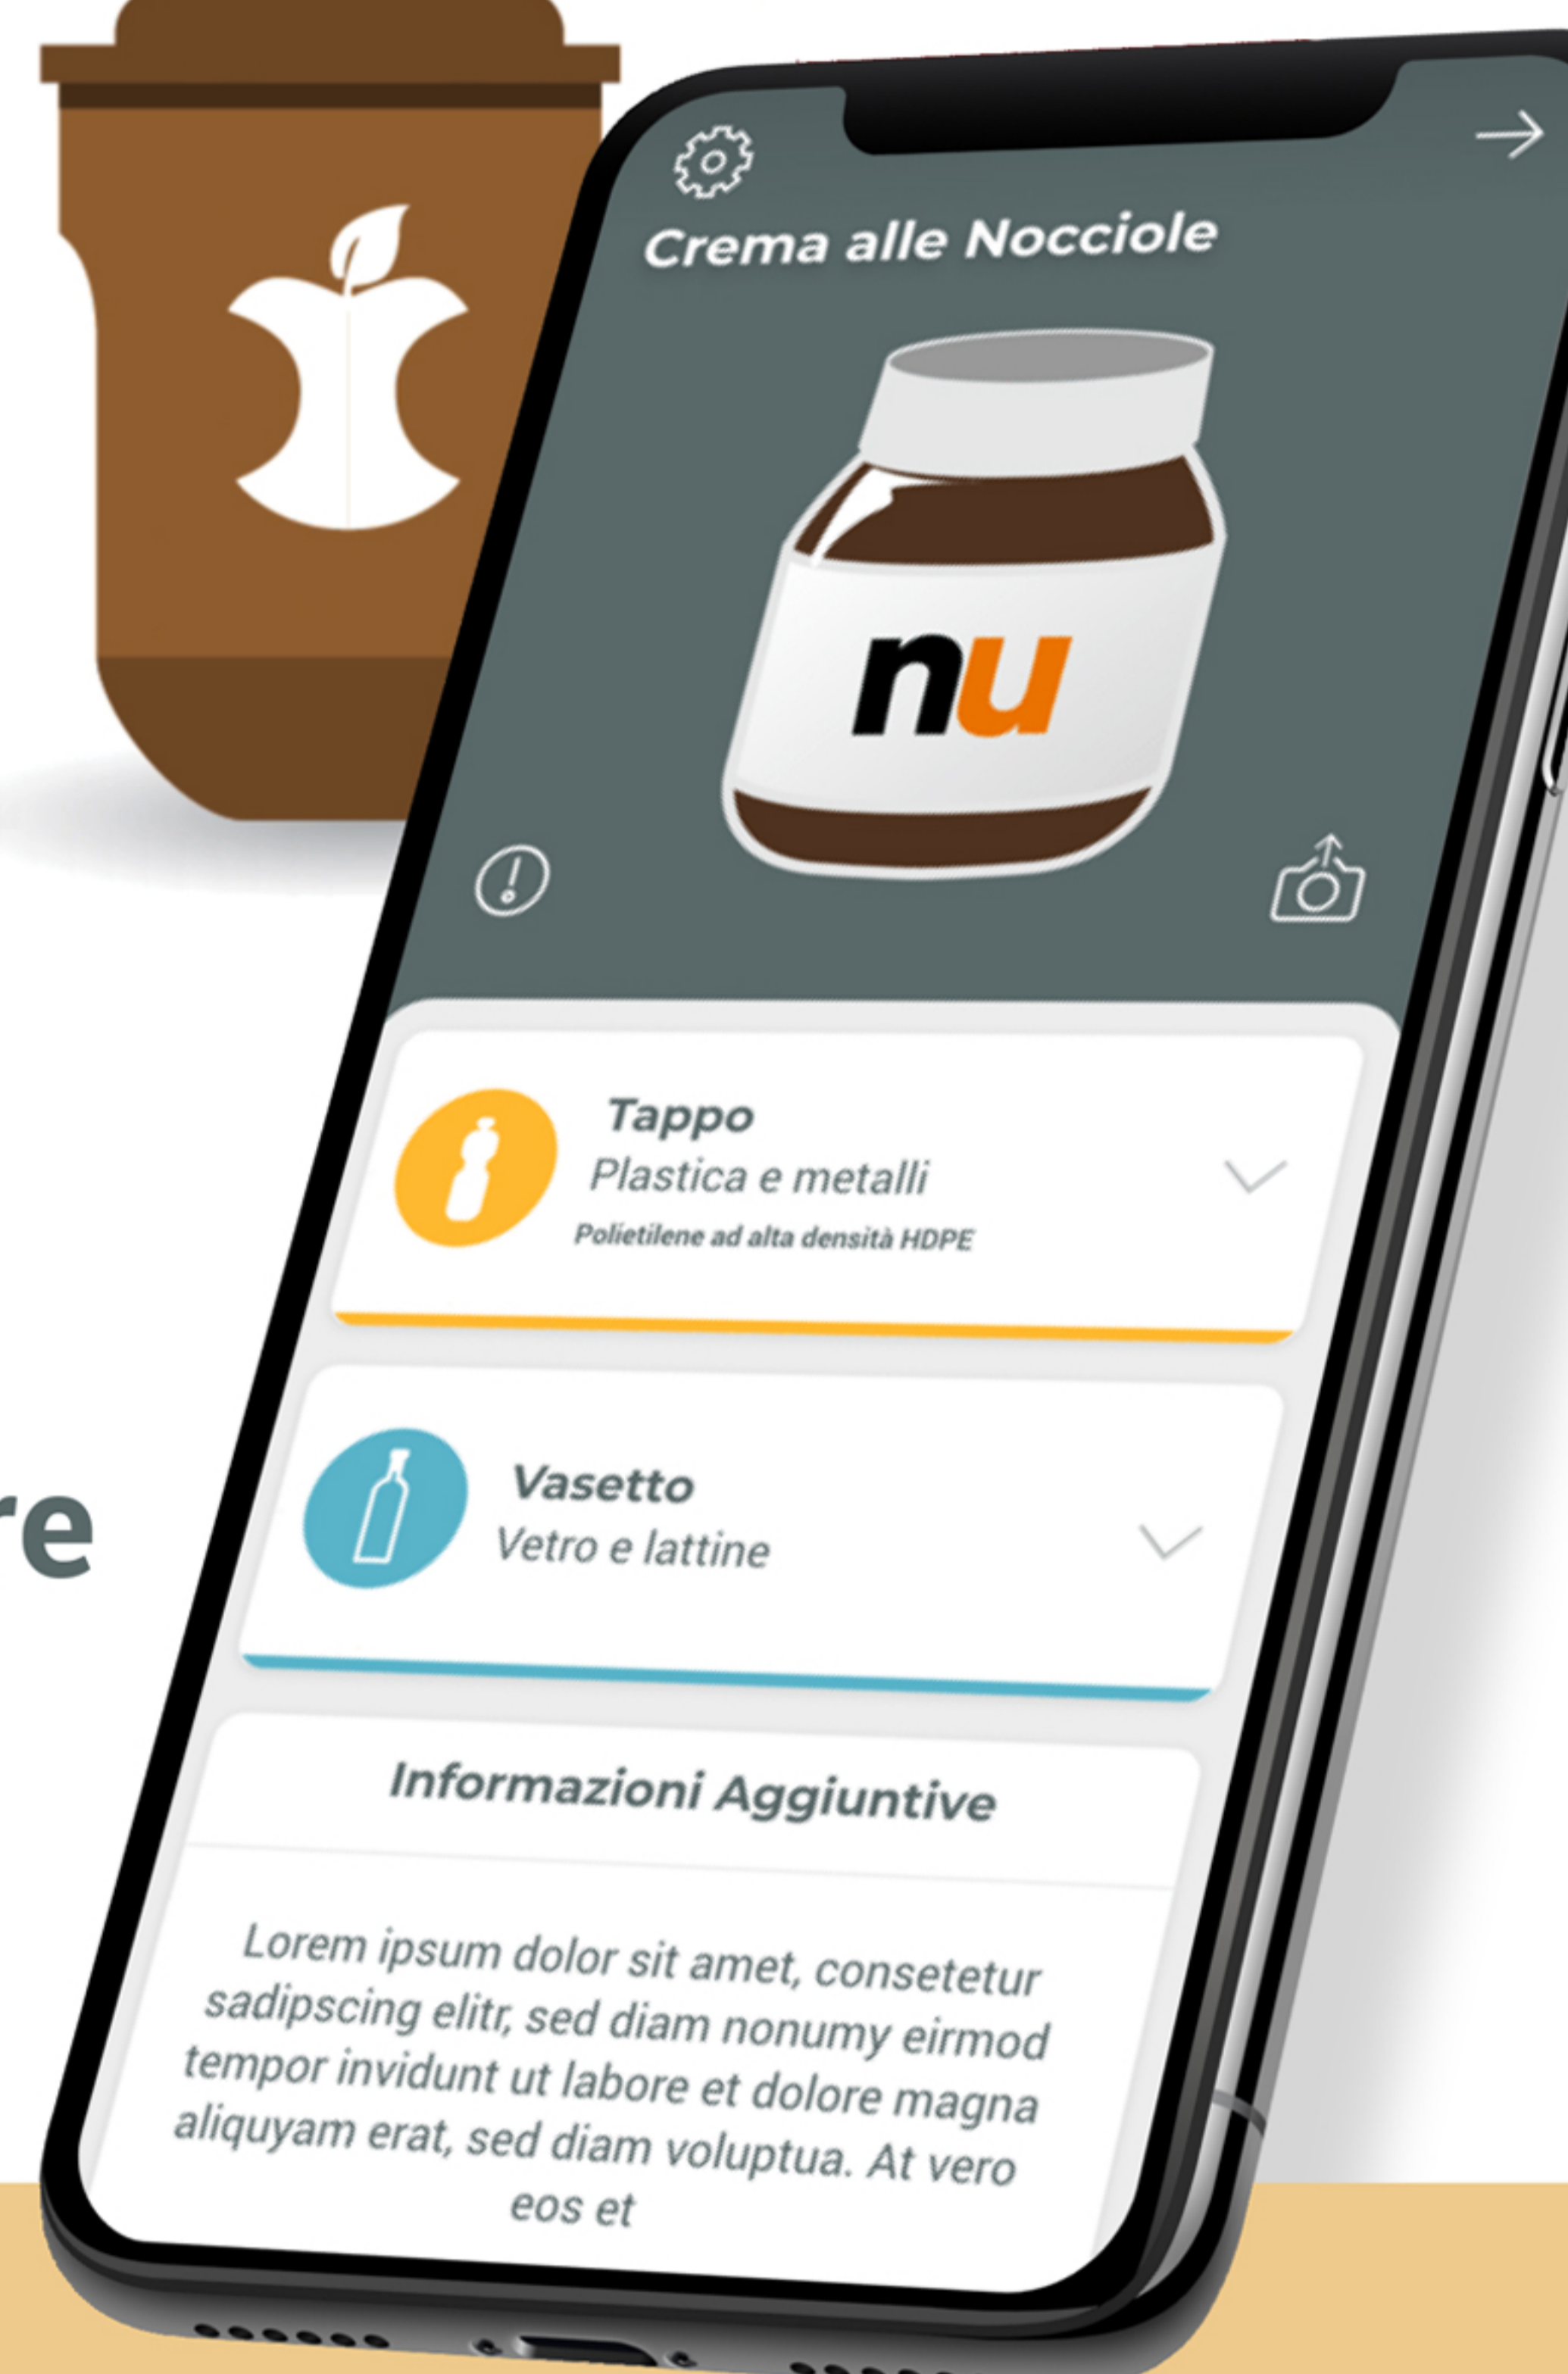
Crema alle Nocciole

nu

Tappo
Plastica e metalli
Polietilene ad alta densità HDPE

Vasetto
Vetro e lattine

Informazioni Aggiuntive

Lorem ipsum dolor sit amet, consetetur sadipscing elitr, sed diam nonumy eirmod tempor invidunt ut labore et dolore magna aliquyam erat, sed diam voluptua. At vero eos et

re